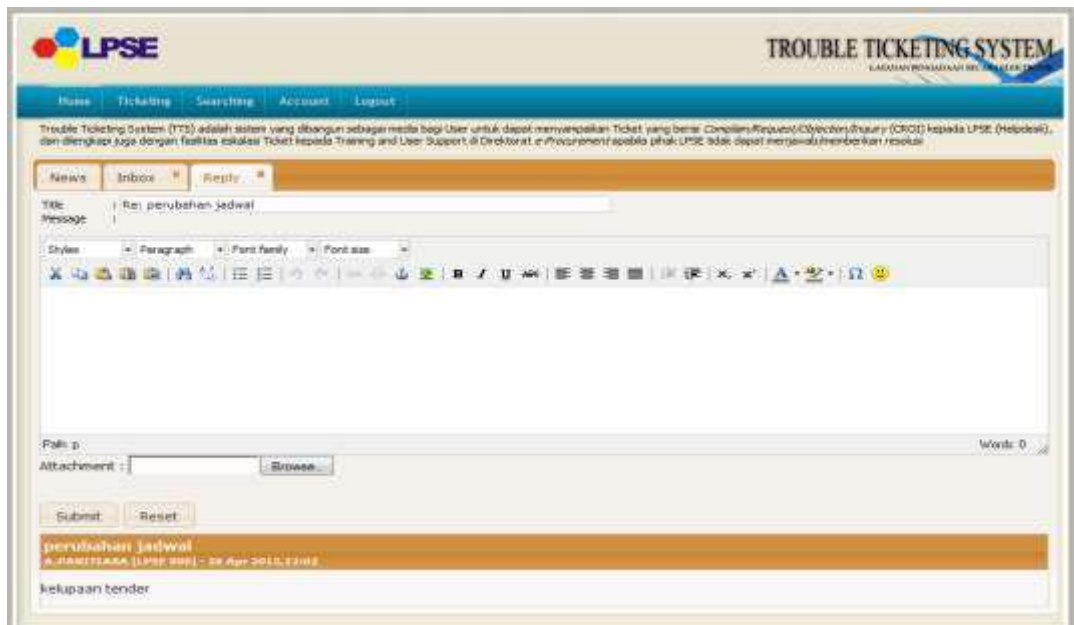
LPSE

TROUBLE TICKETING SYSTEM
LAYANAN PENGADAAN SECARA ELEKTRONIK

Home Ticketing Searching Account Logout

Trouble Ticketing System (TTS) adalah sistem yang dibangun sebagai media bagi User untuk dapat menyampaikan Ticket yang berisi Complain/Request/Objection/Inquiry (CROI) kepada LPSE (Helpdesk), dan dilengkapi juga dengan fasilitas eskalasi Ticket kepada Training and User Support di Direktorat e-Procurement apabila pihak LPSE tidak dapat menjawab/memberikan resolusi

News Inbox Reply

Title : Re: perubahan jadwal
Message :

Styles Paragraph Font family Font size

Path: p
Words: 0

Attachment : Browse...

Submit Reset

perubahan jadwal
A.PANITIAAA [LPSE 999] - 28 Apr 2012,12:02

kelupaan tender